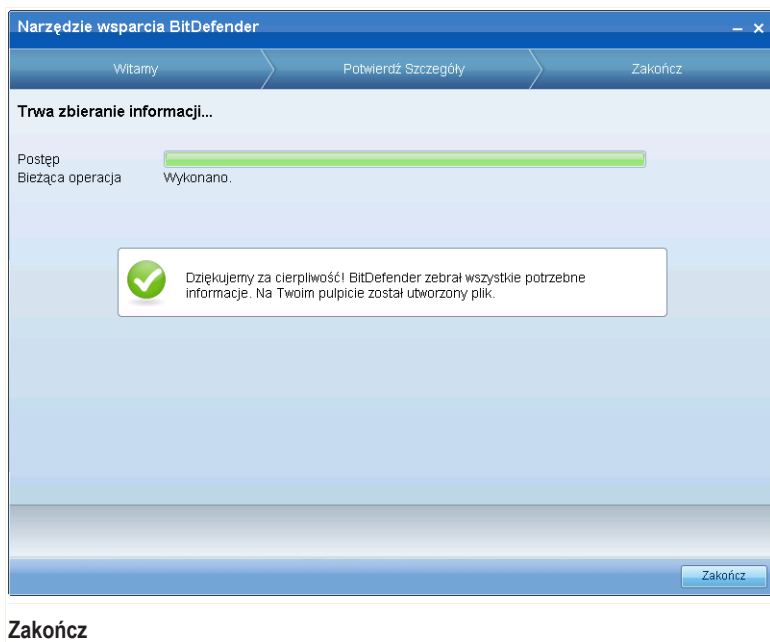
Narzędzie wsparcia BitDefender
– ×

Witamy
Potwierdź Szczegóły
Zakończ

Trwa zbieranie informacji...

Postęp
Bieżąca operacja Wykonano.

Dziękujemy za cierpliwość! BitDefender zebrał wszystkie potrzebne informacje. Na Twoim pulpicie został utworzony plik.

Zakończ

Zakończ